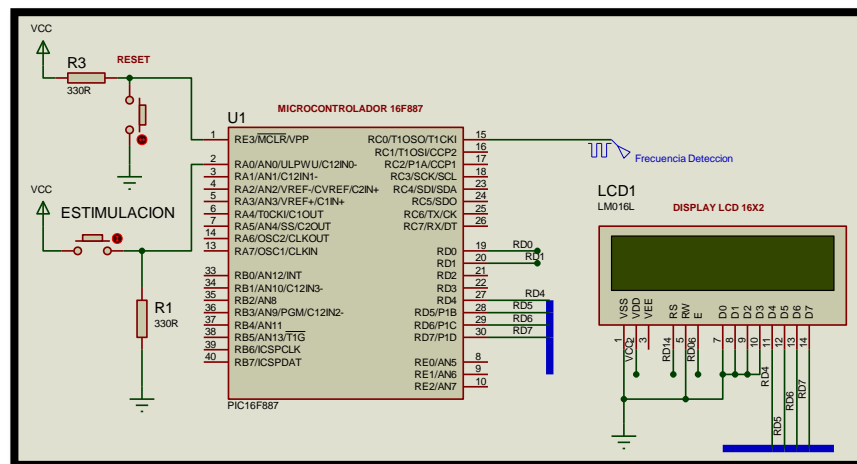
VCC
R3
330R
RESET
MICROCONTROLADOR 16F887
U1
1 RE3/$\overline{MCLR}$/VPP
2 RA0/AN0/ULPWU/C12IN0-
3 RA1/AN1/C12IN1-
4 RA2/AN2/VREF-/CVREF/C2IN+
5 RA3/AN3/VREF+/C1IN+
6 RA4/T0CKI/C1OUT
7 RA5/AN4/SS/C2OUT
14 RA6/OSC2/CLKOUT
13 RA7/OSC1/CLKIN
33 RB0/AN12/INT
34 RB1/AN10/C12IN3-
35 RB2/AN8
36 RB3/AN9/PGM/C12IN2-
37 RB4/AN11
38 RB5/AN13/$\overline{T1G}$
39 RB6/ICSPCLK
40 RB7/ICSPDAT
RC0/T1OSO/T1CKI 15
RC1/T1OSI/CCP2 16
RC2/P1A/CCP1 17
RC3/SCK/SCL 18
RC4/SDI/SDA 23
RC5/SDO 24
RC6/TX/CK 25
RC7/RX/DT 26
RD0 19
RD1 20
RD2 21
RD3 22
RD4 27
RD5/P1B 28
RD6/P1C 29
RD7/P1D 30
RE0/AN5 8
RE1/AN6 9
RE2/AN7 10
PIC16F887
Frecuencia Deteccion
VCC
ESTIMULACION
R1
330R
RD0
RD1
RD4
RD5
RD6
RD7
LCD1
LM016L
DISPLAY LCD 16X2
VSS VDD VEE RS RW E D0 D1 D2 D3 D4 D5 D6 D7
1 2 3 4 5 6 7 8 9 10 11 12 13 14
VCC
RD14
RD06
RD4
RD5
RD6
RD7